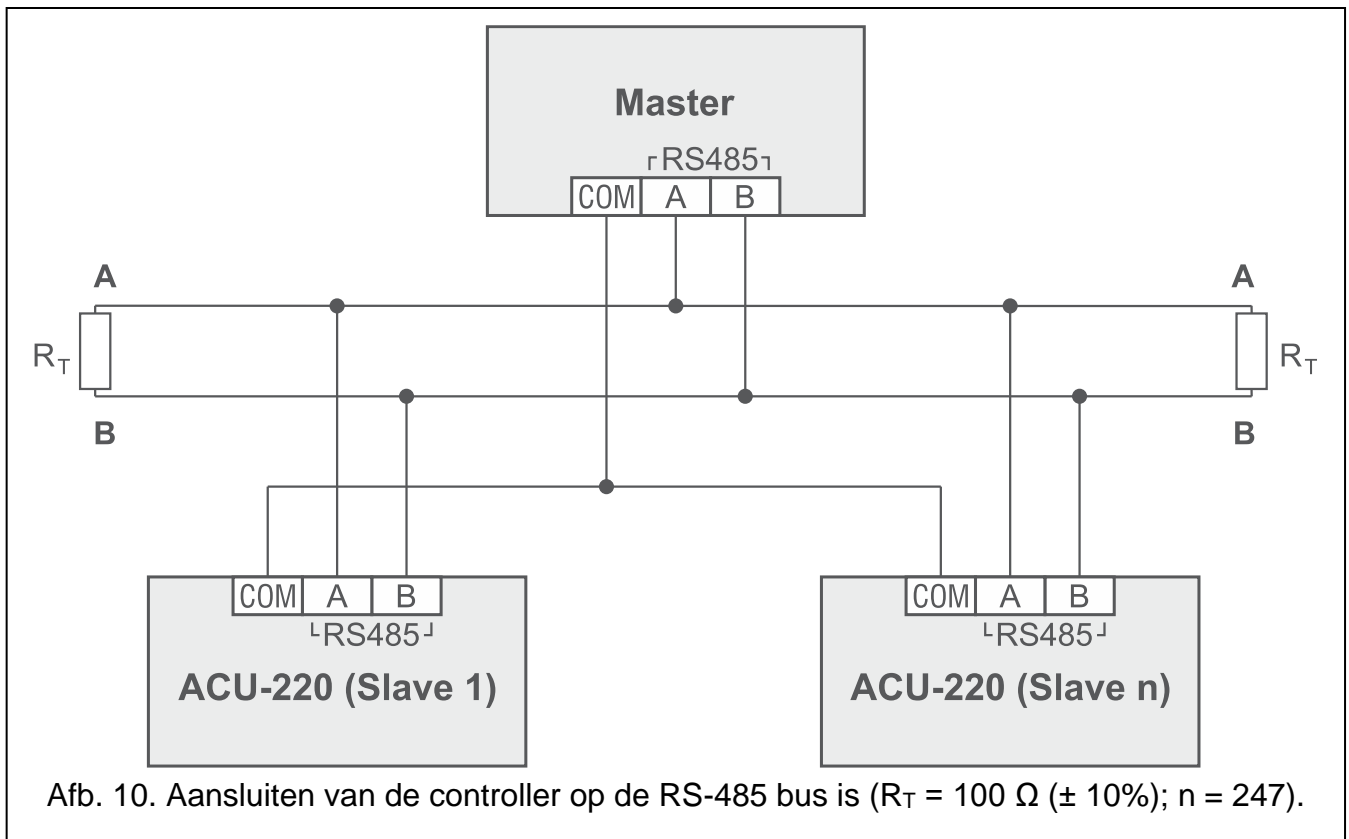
Master

RS485

COM A B

A

A

$R_T$

$R_T$

B

B

COM A B

RS485

ACU-220 (Slave 1)

COM A B

RS485

ACU-220 (Slave n)

Afb. 10. Aansluiten van de controller op de RS-485 bus is ($R_T$ = 100 Ω (± 10%); n = 247).